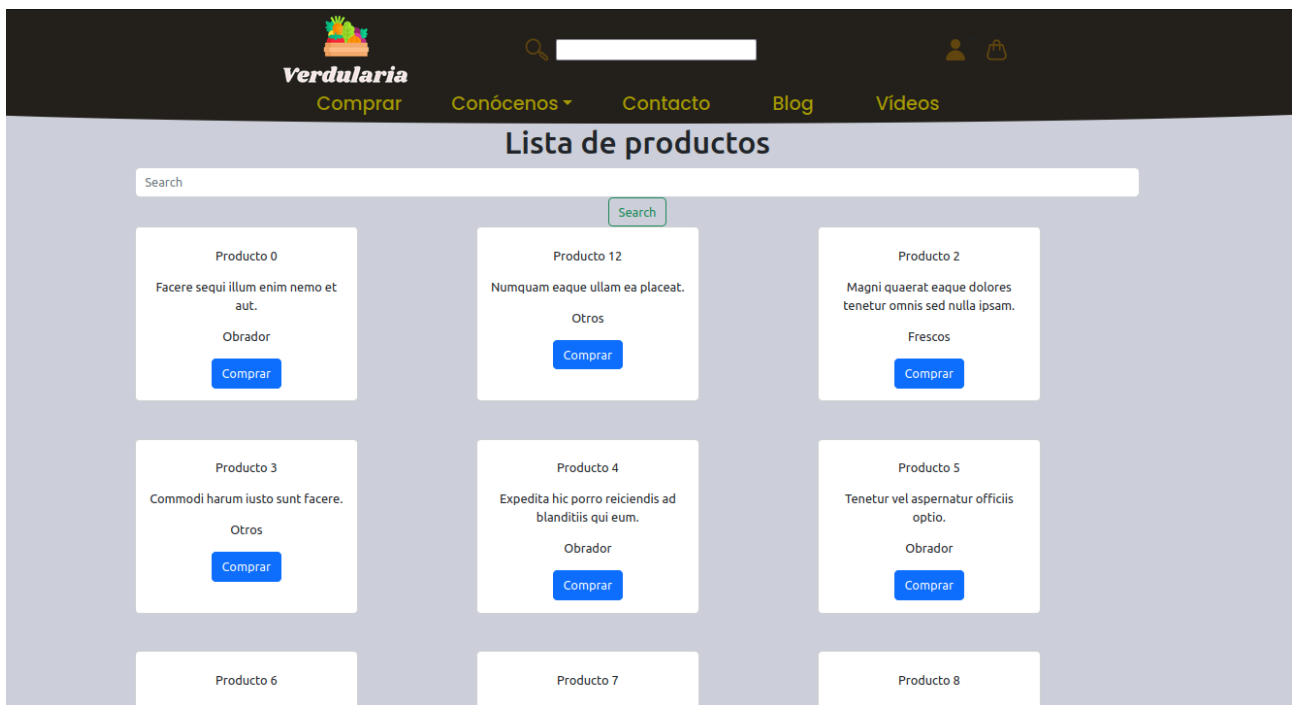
Verdularia

Comprar Conócenos Contacto Blog Vídeos

Lista de productos

Search

Search

Producto 0

Facere sequi illum enim nemo et aut.

Obrador

Comprar

Producto 12

Numquam eaque ullam ea placeat.

Otros

Comprar

Producto 2

Magni quaerat eaque dolores tenetur omnis sed nulla ipsam.

Frescos

Comprar

Producto 3

Commodi harum iusto sunt facere.

Otros

Comprar

Producto 4

Expedita hic porro reiciendis ad blanditiis qui eum.

Obrador

Comprar

Producto 5

Tenetur vel aspernatur officiis optio.

Obrador

Comprar

Producto 6

Producto 7

Producto 8